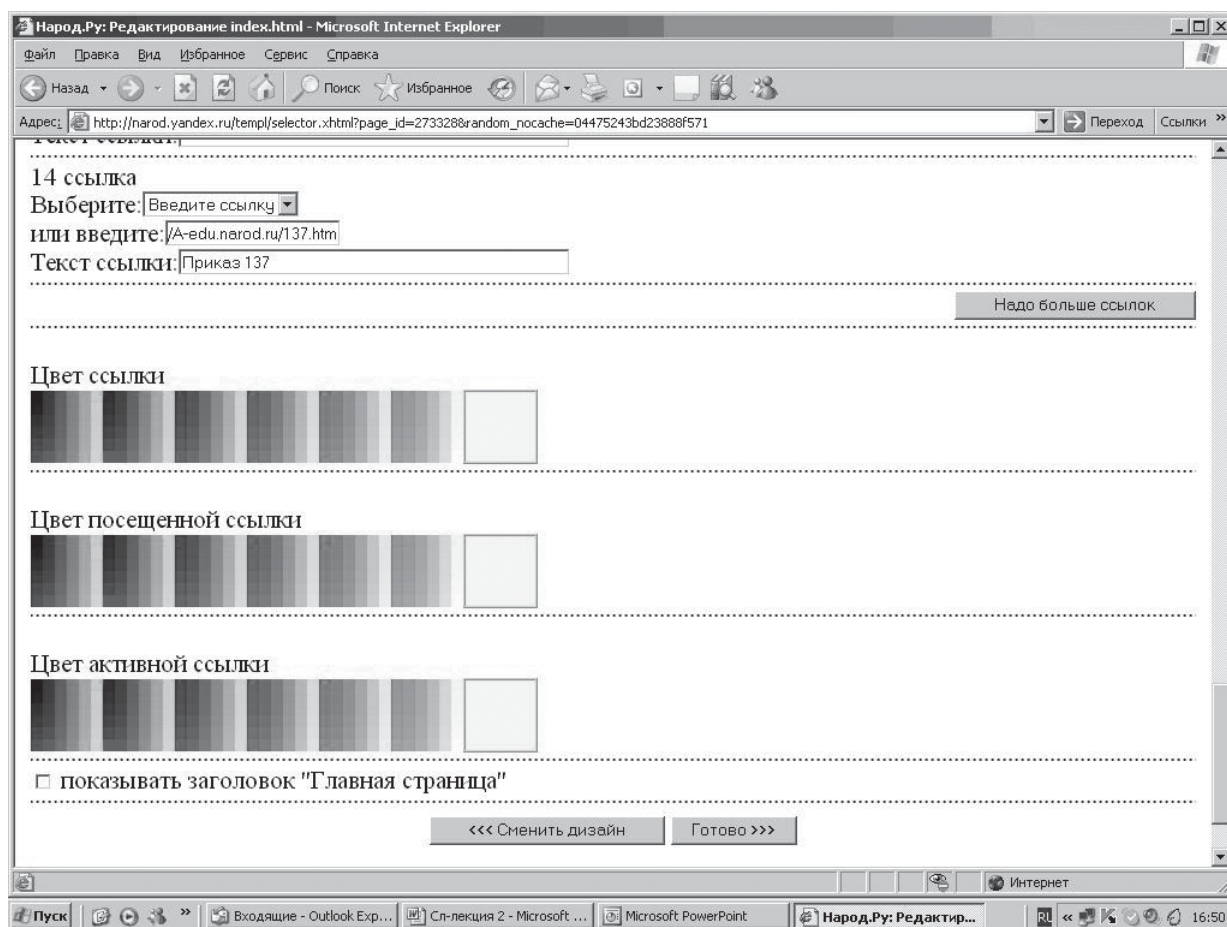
Народ.Ру: Редактирование index.html - Microsoft Internet Explorer

Файл Правка Вид Избранное Сервис Справка

Назад Поиск Избранное

Адрес: http://narod.yandex.ru/templ/selector.xhtml?page_id=2733288random_nocache=04475243bd23888f571 Переход Ссылки

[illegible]

14 ссылка
Выберите: Введите ссылку
или введите: /A-edu.narod.ru/137.htm
Текст ссылки: Приказ 137

Надо больше ссылок

Цвет ссылки

Цвет посещенной ссылки

Цвет активной ссылки

показывать заголовок "Главная страница"

<<< Сменить дизайн Готово >>>

Интернет

Пуск Входящие - Outlook Exp... Сл-лекция 2 - Microsoft ... Microsoft PowerPoint Народ.Ру: Редактир... RU 16:50